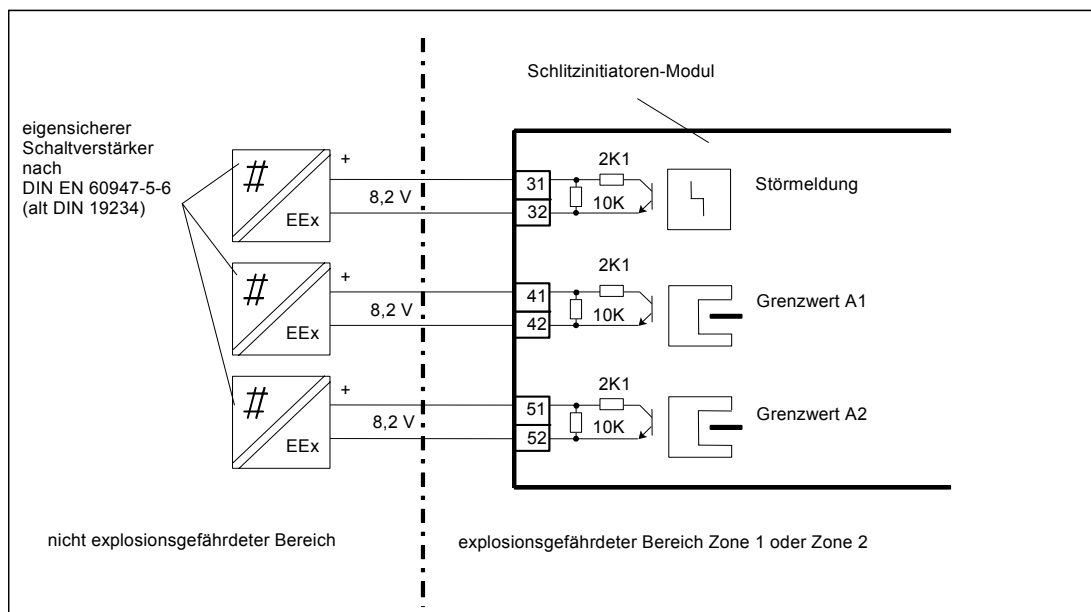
Schlitzinitiatoren-Modul

eigensicherer Schaltverstärker nach DIN EN 60947-5-6 (alt DIN 19234)

#
EEx
+
8,2 V
31
32
2K1
10K
Störmeldung

#
EEx
+
8,2 V
41
42
2K1
10K
Grenzwert A1

#
EEx
+
8,2 V
51
52
2K1
10K
Grenzwert A2

nicht explosionsgefährdeter Bereich

explosionsgefährdeter Bereich Zone 1 oder Zone 2